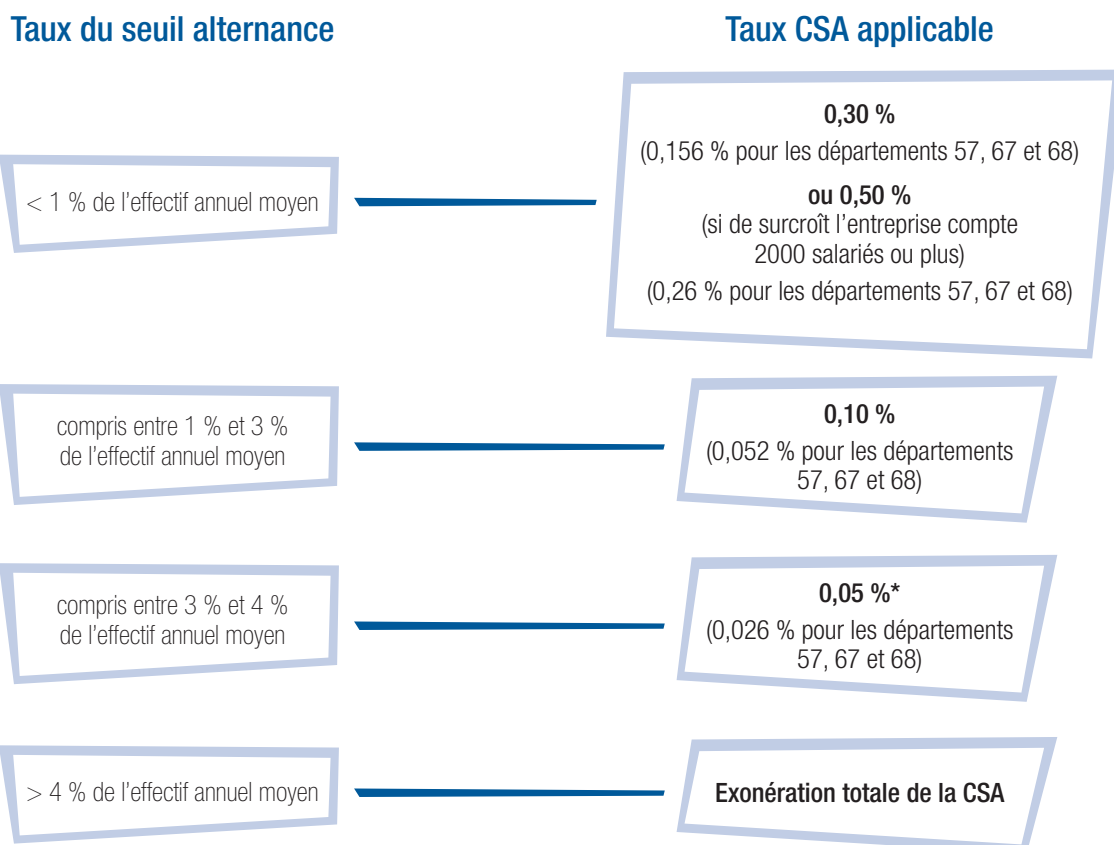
Taux du seuil alternance

Taux CSA applicable

< 1 % de l'effectif annuel moyen

0,30 %
(0,156 % pour les départements 57, 67 et 68)
ou 0,50 %
(si de surcroît l'entreprise compte 2000 salariés ou plus)
(0,26 % pour les départements 57, 67 et 68)

compris entre 1 % et 3 % de l'effectif annuel moyen

0,10 %
(0,052 % pour les départements 57, 67 et 68)

compris entre 3 % et 4 % de l'effectif annuel moyen

0,05 %*
(0,026 % pour les départements 57, 67 et 68)

> 4 % de l'effectif annuel moyen

Exonération totale de la CSA